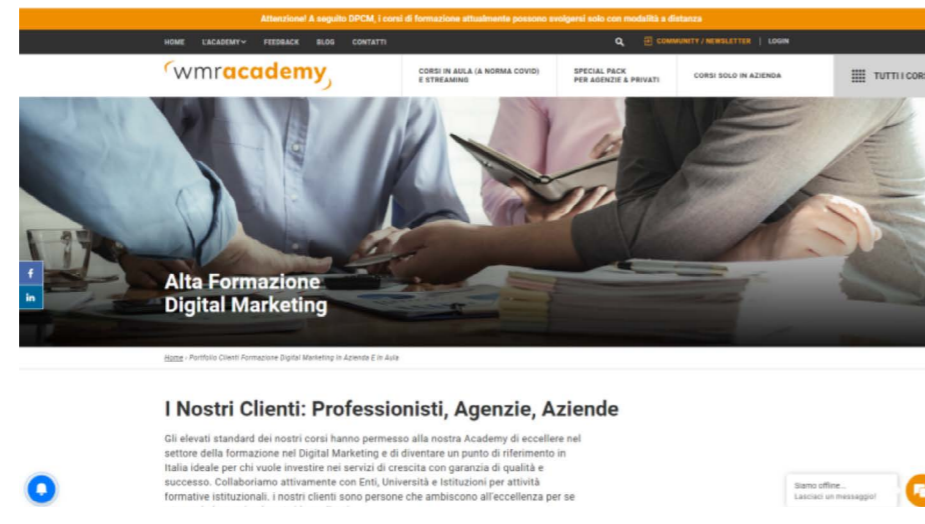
Attenzione! A seguito DPCM, i corsi di formazione attualmente possono svolgersi solo con modalità a distanza

HOME L'ACADEMY FEEDBACK BLOG CONTATTI

COMMUNITY / NEWSLETTER | LOGIN

wmracademy

CORSI IN AULA (A NORMA COVID) E STREAMING

SPECIAL PACK PER AGENZIE & PRIVATI

CORSI SOLO IN AZIENDA

TUTTI I COR

f

in

Alta Formazione Digital Marketing

Home › Portfolio Clienti Formazione Digital Marketing In Azienda E In Aula

I Nostri Clienti: Professionisti, Agenzie, Aziende

Gli elevati standard dei nostri corsi hanno permesso alla nostra Academy di eccellere nel settore della formazione nel Digital Marketing e di diventare un punto di riferimento in Italia ideale per chi vuole investire nei servizi di crescita con garanzia di qualità e successo. Collaboriamo attivamente con Enti, Università e Istituzioni per attività formative istituzionali. i nostri clienti sono persone che ambiscono all'eccellenza per se

Siamo offline...
Lasciaci un messaggio!